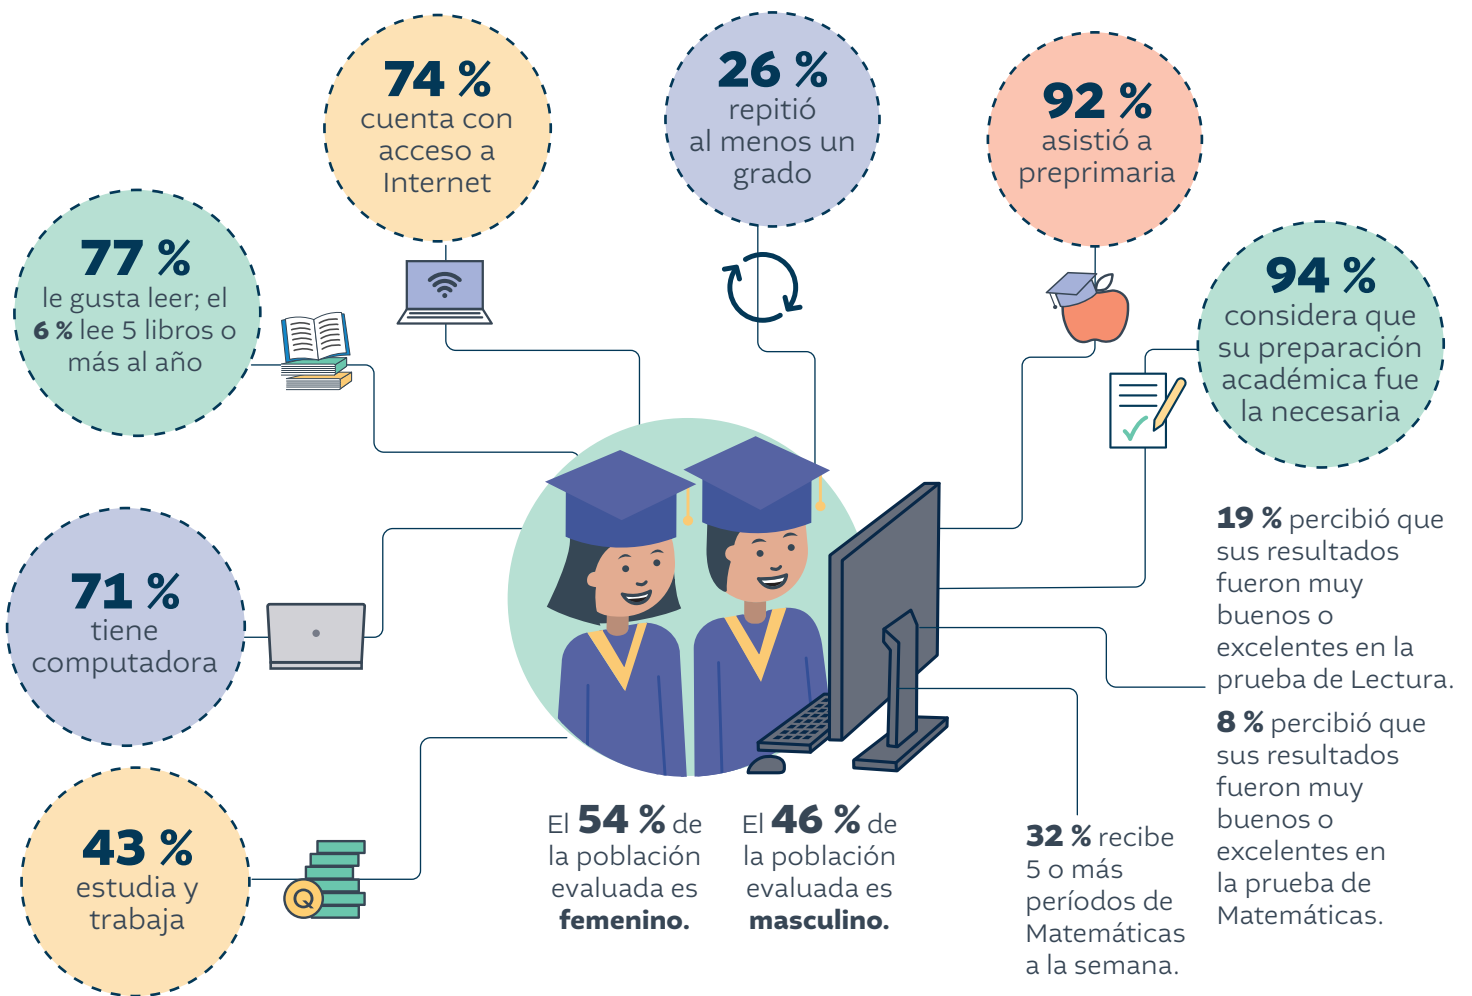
74 %
cuenta con acceso a Internet

26 %
repitió al menos un grado

92 %
asistió a preprimaria

77 %
le gusta leer; el **6 %** lee 5 libros o más al año

94 %
considera que su preparación académica fue la necesaria

**19 %** percibió que sus resultados fueron muy buenos o excelentes en la prueba de Lectura.

71 %
tiene computadora

**8 %** percibió que sus resultados fueron muy buenos o excelentes en la prueba de Matemáticas.

43 %
estudia y trabaja

Q

El **54 %** de la población evaluada es **femenino.**

El **46 %** de la población evaluada es **masculino.**

**32 %** recibe 5 o más períodos de Matemáticas a la semana.